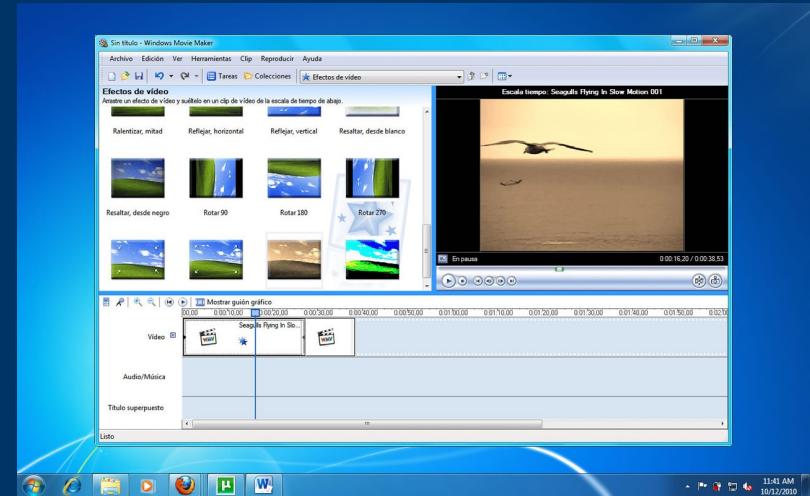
Sin título - Windows Movie Maker

Archivo Edición Ver Herramientas Clip Reproducir Ayuda

Tareas Colecciones Efectos de vídeo

Efectos de vídeo
Arrastre un efecto de vídeo y suéltelo en un clip de vídeo de la escala de tiempo de abajo.

Ralentizar, mitad Reflejar, horizontal Reflejar, vertical Resaltar, desde blanco

Resaltar, desde negro Rotar 90 Rotar 180 Rotar 270

Escala tiempo: Seagulls Flying In Slow Motion 001

En pausa 0:00:16,20 / 0:00:38,53

Mostrar guión gráfico

00,00 0:00:10,00 0:00:20,00 0:00:30,00 0:00:40,00 0:00:50,00 0:01:00,00 0:01:10,00 0:01:20,00 0:01:30,00 0:01:40,00 0:01:50,00 0:02:0

Vídeo

Seagulls Flying In Slo...

Audio/Música

Título superpuesto

Listo

11:41 AM
10/12/2010